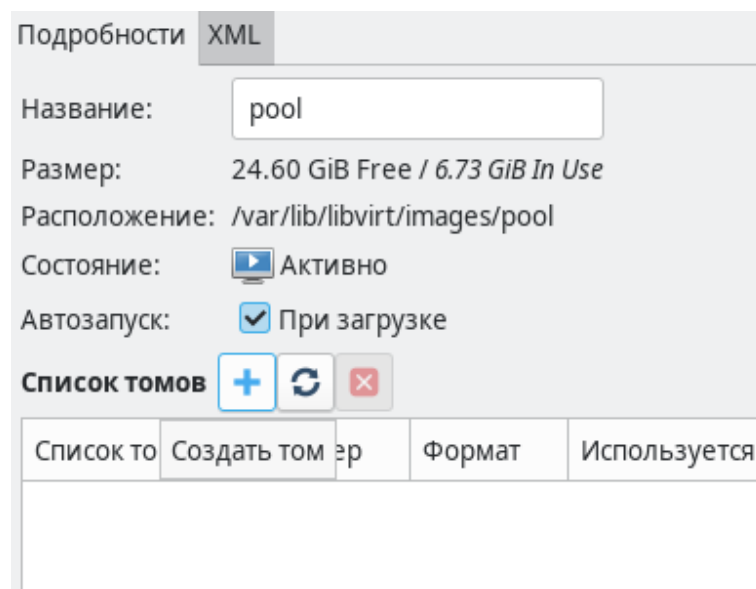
Подробности XML

Название: pool

Размер: 24.60 GiB Free / 6.73 GiB In Use

Расположение: /var/lib/libvirt/images/pool

Состояние: Активно

Автозапуск: При загрузке

Список томов

| Список то Создать том ер | Формат | Используется |
|---|---|---|
| | | |